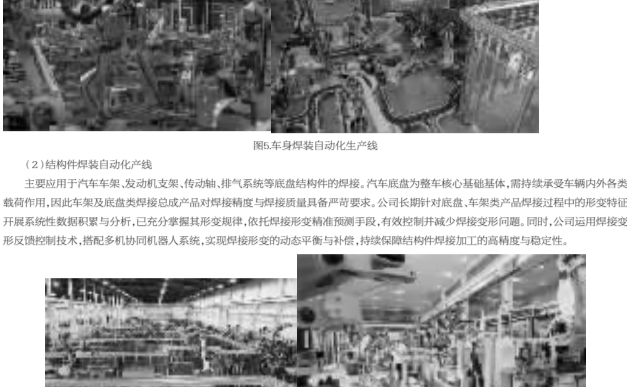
图5.车身焊装自动化生产线

（2）结构件焊装自动化产线

主要应用于汽车车架、发动机支架、传动轴、排气系统等底盘结构件的焊接。汽车底盘为整车核心基础基体，需持续承受车辆内外各类载荷作用，因此车架及底盘类焊接总成产品对焊接精度与焊接质量具备严苛要求。公司长期针对底盘、车架类产品焊接过程中的形变特征开展系统性数据积累与分析，已充分掌握其形变规律，依托焊接形变精准预测手段，有效控制并减少焊接变形问题。同时，公司运用焊接变形反馈控制技术，搭配多机协同机器人系统，实现焊接形变的动态平衡与补偿，持续保障结构件焊接加工的高精度与稳定性。